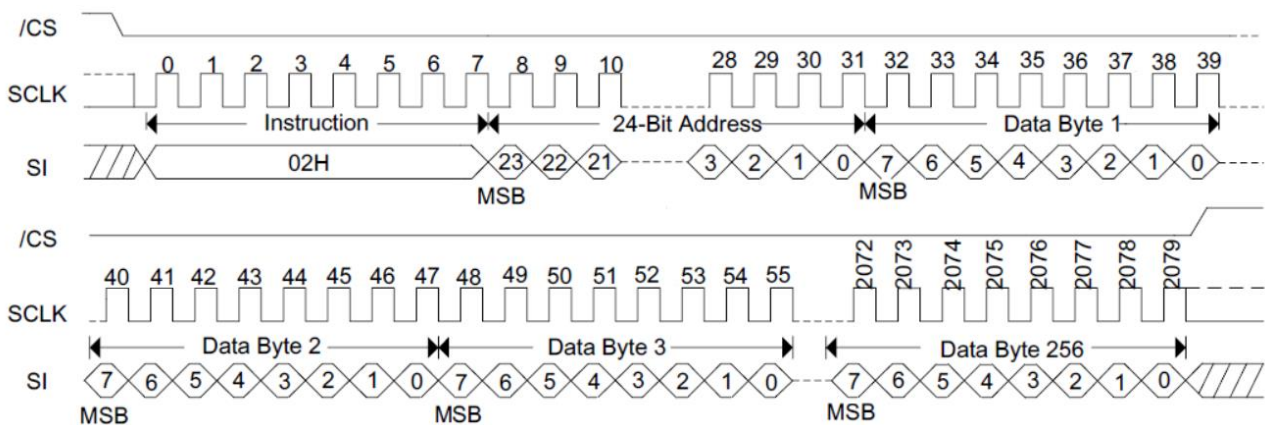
/CS

SCLK

0 1 2 3 4 5 6 7 8 9 10 28 29 30 31 32 33 34 35 36 37 38 39

Instruction

24-Bit Address

Data Byte 1

SI

02H

23 22 21 3 2 1 0 7 6 5 4 3 2 1 0

MSB

MSB

/CS

SCLK

40 41 42 43 44 45 46 47 48 49 50 51 52 53 54 55 2072 2073 2074 2075 2076 2077 2078 2079

Data Byte 2

Data Byte 3

Data Byte 256

SI

7 6 5 4 3 2 1 0 7 6 5 4 3 2 1 0 7 6 5 4 3 2 1 0

MSB

MSB

MSB